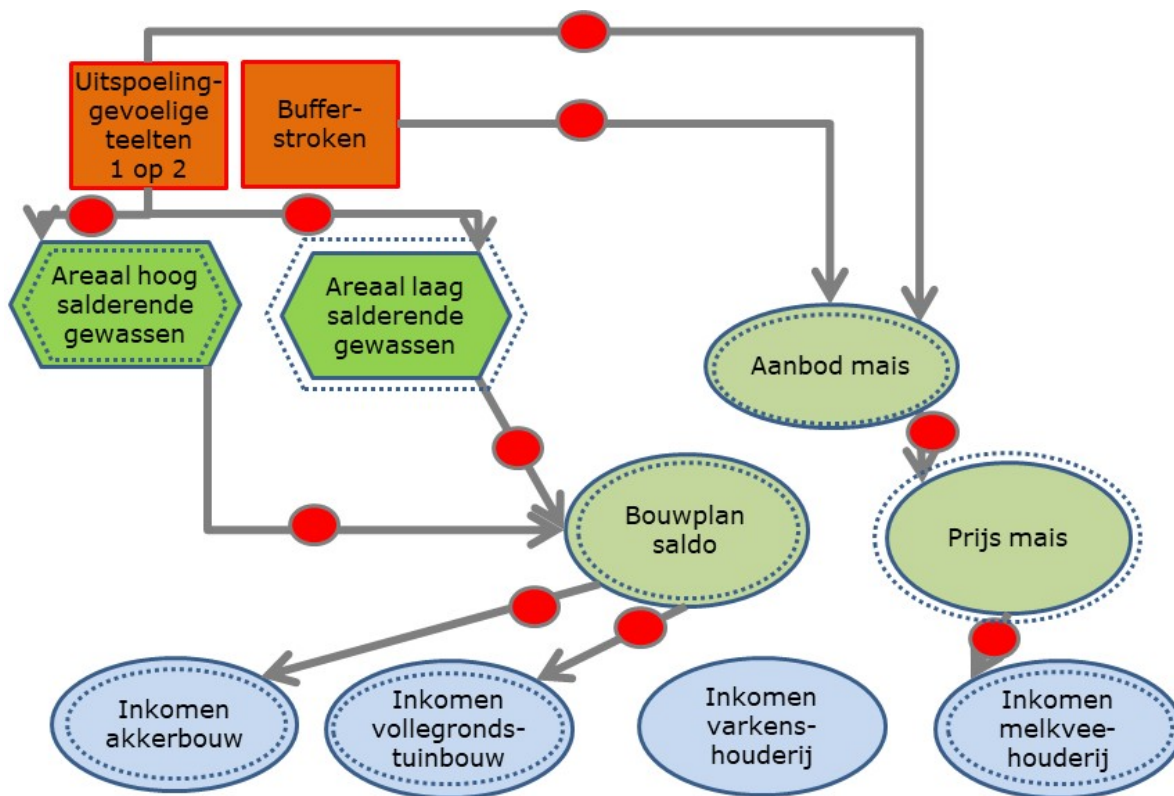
Uitspoelinggevoelige teelten 1 op 2

Bufferstroken

Areaal hoog salderende gewassen

Areaal laag salderende gewassen

Aanbod mais

Bouwplan saldo

Prijs mais

Inkomen akkerbouw

Inkomen vollegrondstuinbouw

Inkomen varkenshouderij

Inkomen melkveehouderij